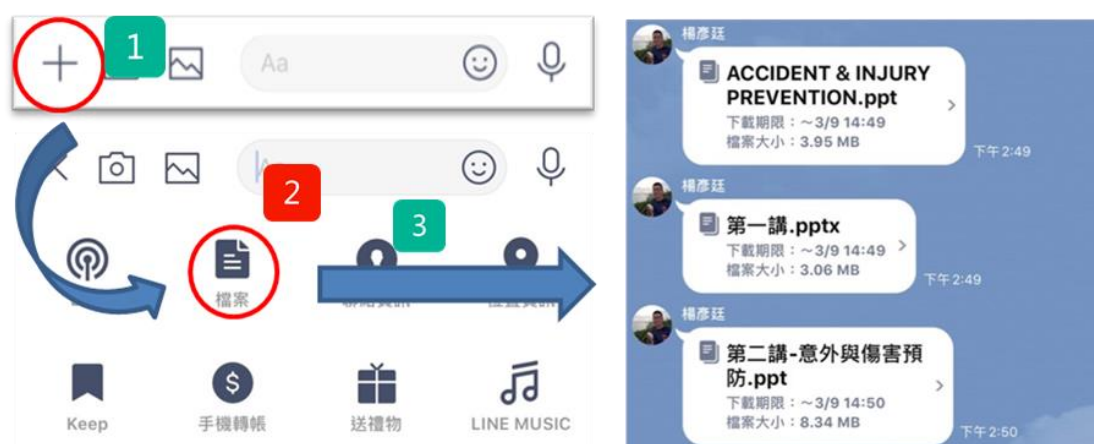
1

Aa

2

3

檔案

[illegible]

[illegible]

Keep

手機轉帳

送禮物

LINE MUSIC

楊彥廷

ACCIDENT & INJURY PREVENTION.ppt

下載期限：~3/9 14:49

檔案大小：3.95 MB

下午2:49

楊彥廷

第一講.pptx

下載期限：~3/9 14:49

檔案大小：3.06 MB

下午2:49

楊彥廷

第二講-意外與傷害預防.ppt

下載期限：~3/9 14:50

檔案大小：8.34 MB

下午2:50